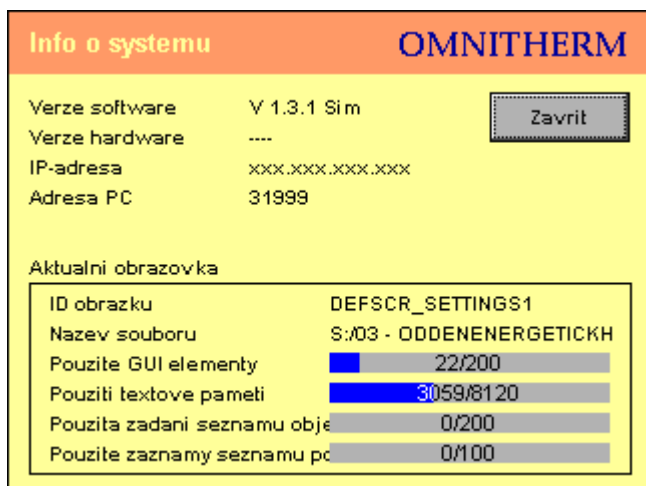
Info o systemu

OMNITHERM

Verze software V 1.3.1 Sim

Verze hardware ----

IP-adresa xxx.xxx.xxx.xxx

Adresa PC 31999

Zavrit

Aktualni obrazovka

| | |
|---|---|
| ID obrazku | DEFSCR_SETTINGS1 |
| Nazev souboru | S:/03 - ODDENENERGETICKH |
| Pouzite GUI elementy | 22/200 |
| Pouziti textove pameti | 3059/8120 |
| Pouzita zadani seznamu obje | 0/200 |
| Pouzite zaznamy seznamu po | 0/100 |